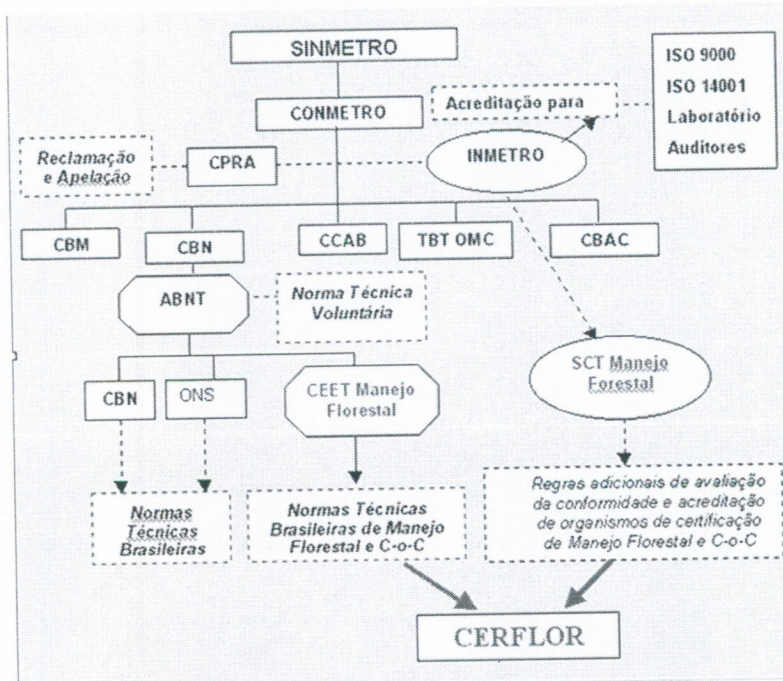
SINMETRO

CONMETRO

Acreditação para

ISO 9000
ISO 14001
Laboratório
Auditores

Reclamação e Apelação

CPRA

INMETRO

CBM

CBN

CCAB

TBT OMC

CBAC

ABNT

Norma Técnica Voluntária

SCT Manejo Forestal

CBN

ONS

CEET Manejo Florestal

Normas Técnicas Brasileiras

Normas Técnicas Brasileiras de Manejo Florestal e C-o-C

Regras adicionais de avaliação da conformidade e acreditação de organismos de certificação de Manejo Florestal e C-o-C

CERFLOR